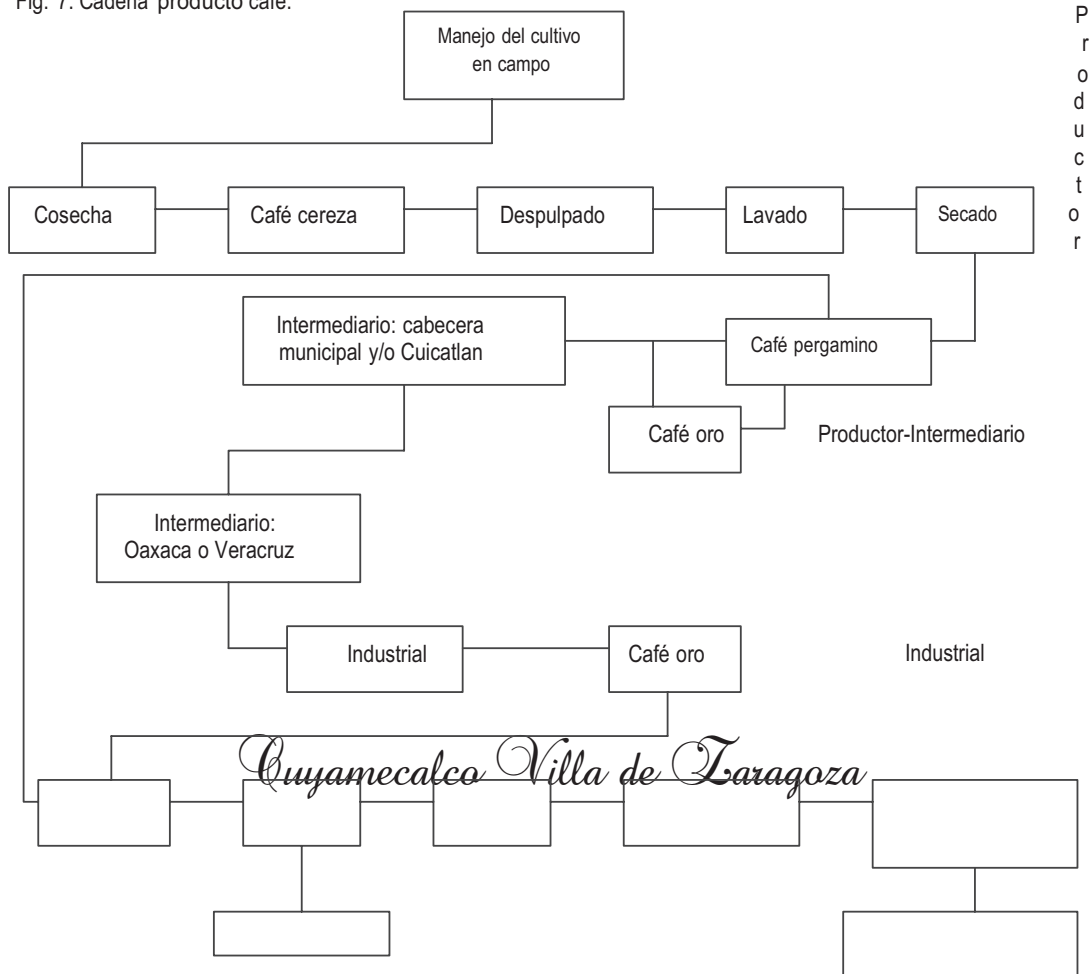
Fig. 7. Cadena producto café.

Manejo del cultivo en campo

Producto r

Cosecha

Café cereza

Despulpado

Lavado

Secado

Intermediario: cabecera municipal y/o Cuicatlan

Café pergamino

Café oro

Productor-Intermediario

Intermediario: Oaxaca o Veracruz

Industrial

Café oro

Industrial

Cuyamecalco Villa de Zaragoza